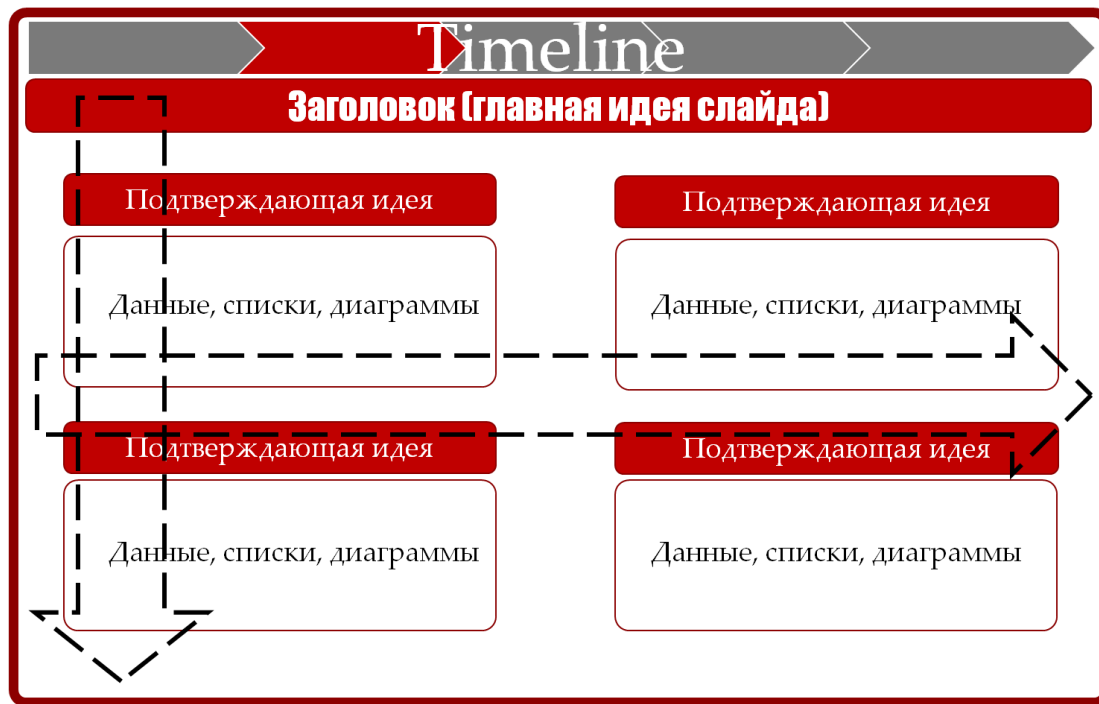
Timeline

Заголовок (главная идея слайда)

Подтверждающая идея

Данные, списки, диаграммы

Подтверждающая идея

Данные, списки, диаграммы

Подтверждающая идея

Данные, списки, диаграммы

Подтверждающая идея

Данные, списки, диаграммы